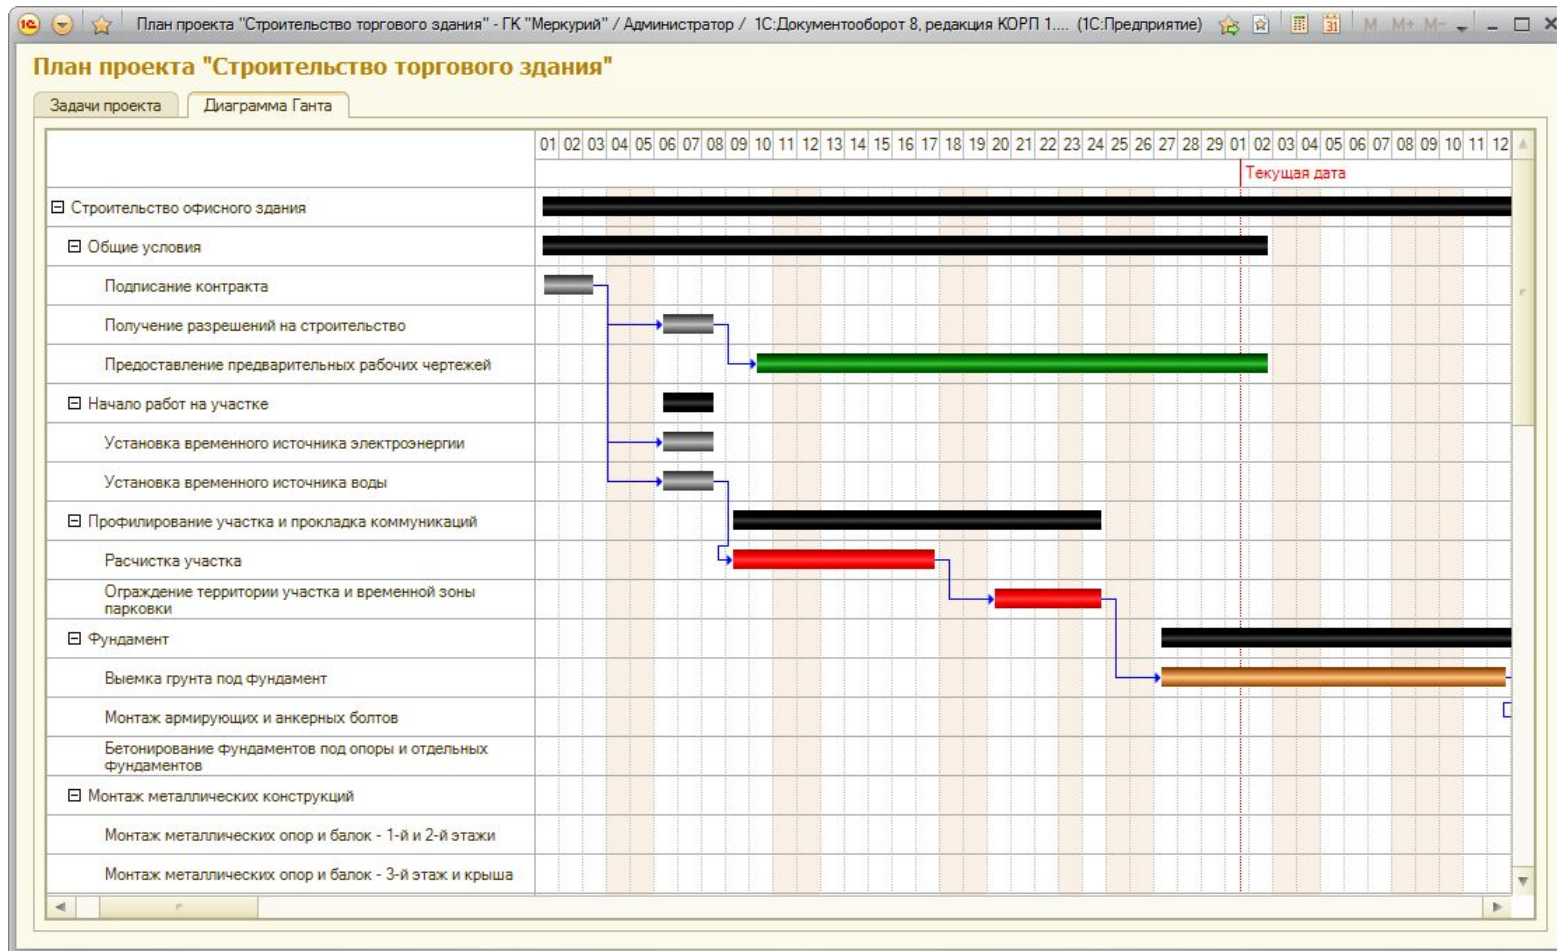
План проекта "Строительство торгового здания" - ГК "Меркурий" / Администратор / 1С:Документооборот 8, редакция КОРП 1.... (1С:Предприятие) M M+ M-

План проекта "Строительство торгового здания"

Задачи проекта | Диаграмма Ганта

01 02 03 04 05 06 07 08 09 10 11 12 13 14 15 16 17 18 19 20 21 22 23 24 25 26 27 28 29 01 02 03 04 05 06 07 08 09 10 11 12

Текущая дата

⊟ Строительство офисного здания
⊟ Общие условия
Подписание контракта
Получение разрешений на строительство
Предоставление предварительных рабочих чертежей
⊟ Начало работ на участке
Установка временного источника электроэнергии
Установка временного источника воды
⊟ Профилирование участка и прокладка коммуникаций
Расчистка участка
Ограждение территории участка и временной зоны парковки
⊟ Фундамент
Выемка грунта под фундамент
Монтаж армирующих и анкерных болтов
Бетонирование фундаментов под опоры и отдельных фундаментов
⊟ Монтаж металлических конструкций
Монтаж металлических опор и балок - 1-й и 2-й этажи
Монтаж металлических опор и балок - 3-й этаж и крыша